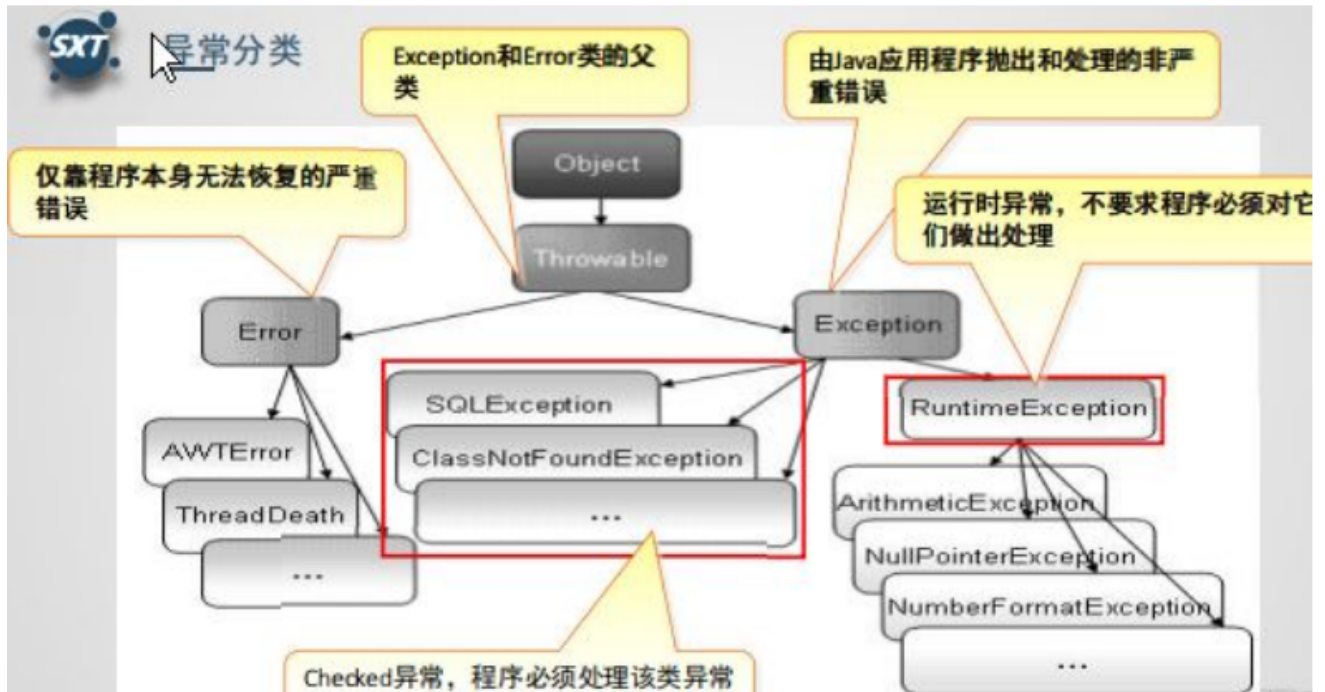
SXT

异常分类

Exception和Error类的父类

由Java应用程序抛出和处理的非严重错误

仅靠程序本身无法恢复的严重错误

运行时异常，不要求程序必须对它们做出处理

Object

Throwable

Error

Exception

AWTError

ThreadDeath

...

SQLException

ClassNotFoundException

...

RuntimeException

ArithmeticException

NullPointerException

NumberFormatException

...

Checked异常，程序必须处理该类异常